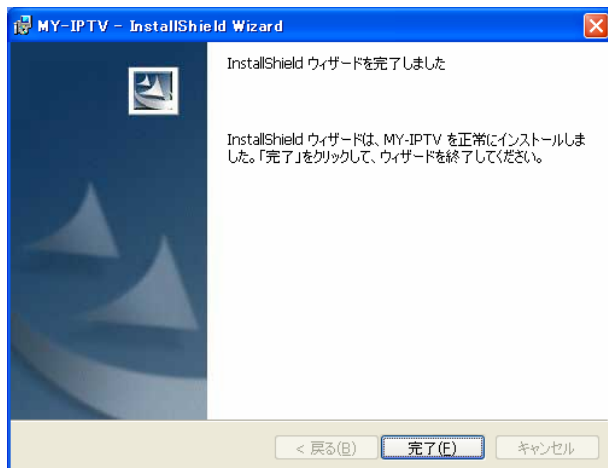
MY-IPTV - InstallShield Wizard

InstallShield ウィザードを完了しました

InstallShield ウィザードは、MY-IPTV を正常にインストールしました。「完了」をクリックして、ウィザードを終了してください。

< 戻る(B)

完了(F)

キャンセル